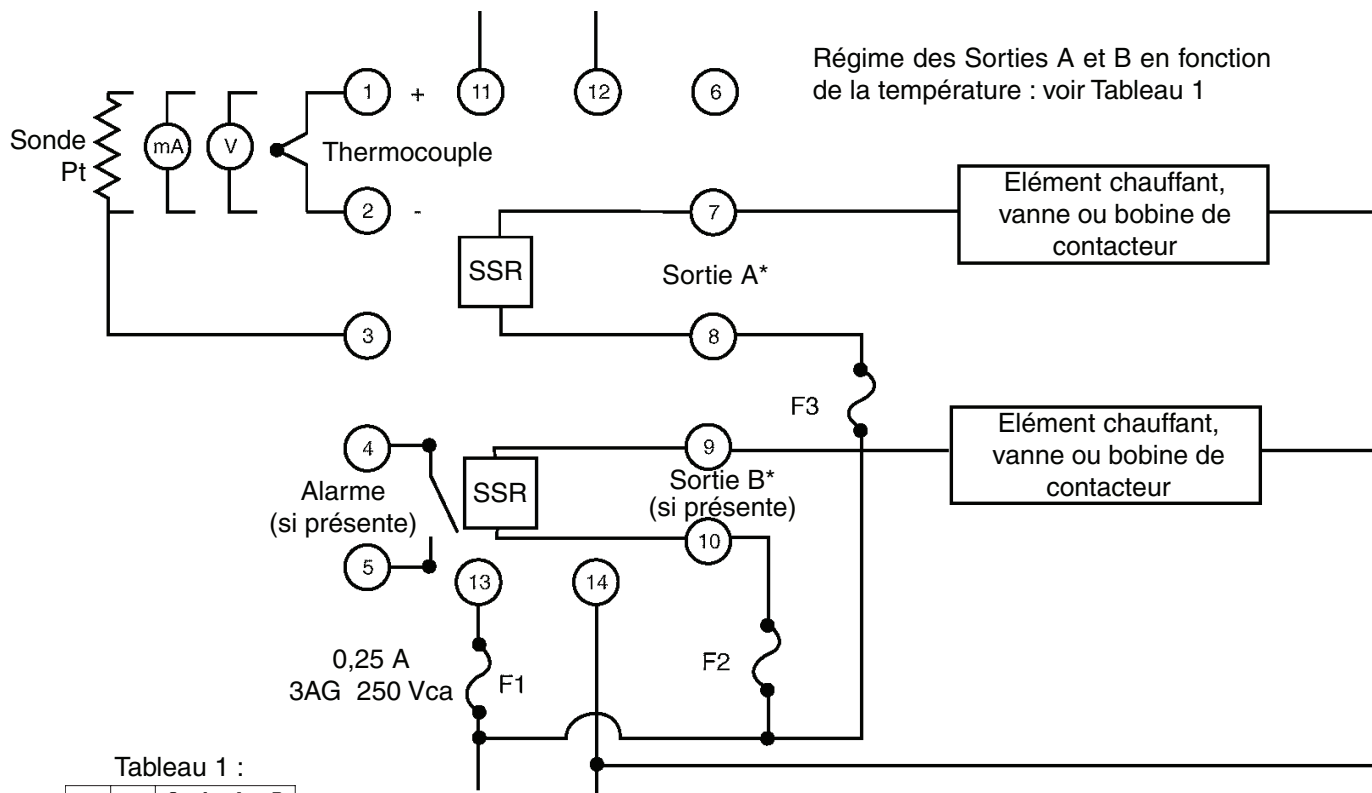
Régime des Sorties A et B en fonction de la température : voir Tableau 1

Sonde Pt

mA

V

1 +

11

12

6

Thermocouple

2 -

7

Elément chauffant, vanne ou bobine de contacteur

SSR

Sortie A*

3

8

F3

4

9

Elément chauffant, vanne ou bobine de contacteur

Alarme (si présente)

SSR

Sortie B* (si présente)

5

10

13

14

0,25 A
3AG 250 Vca

F1

F2

Tableau 1 :

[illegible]